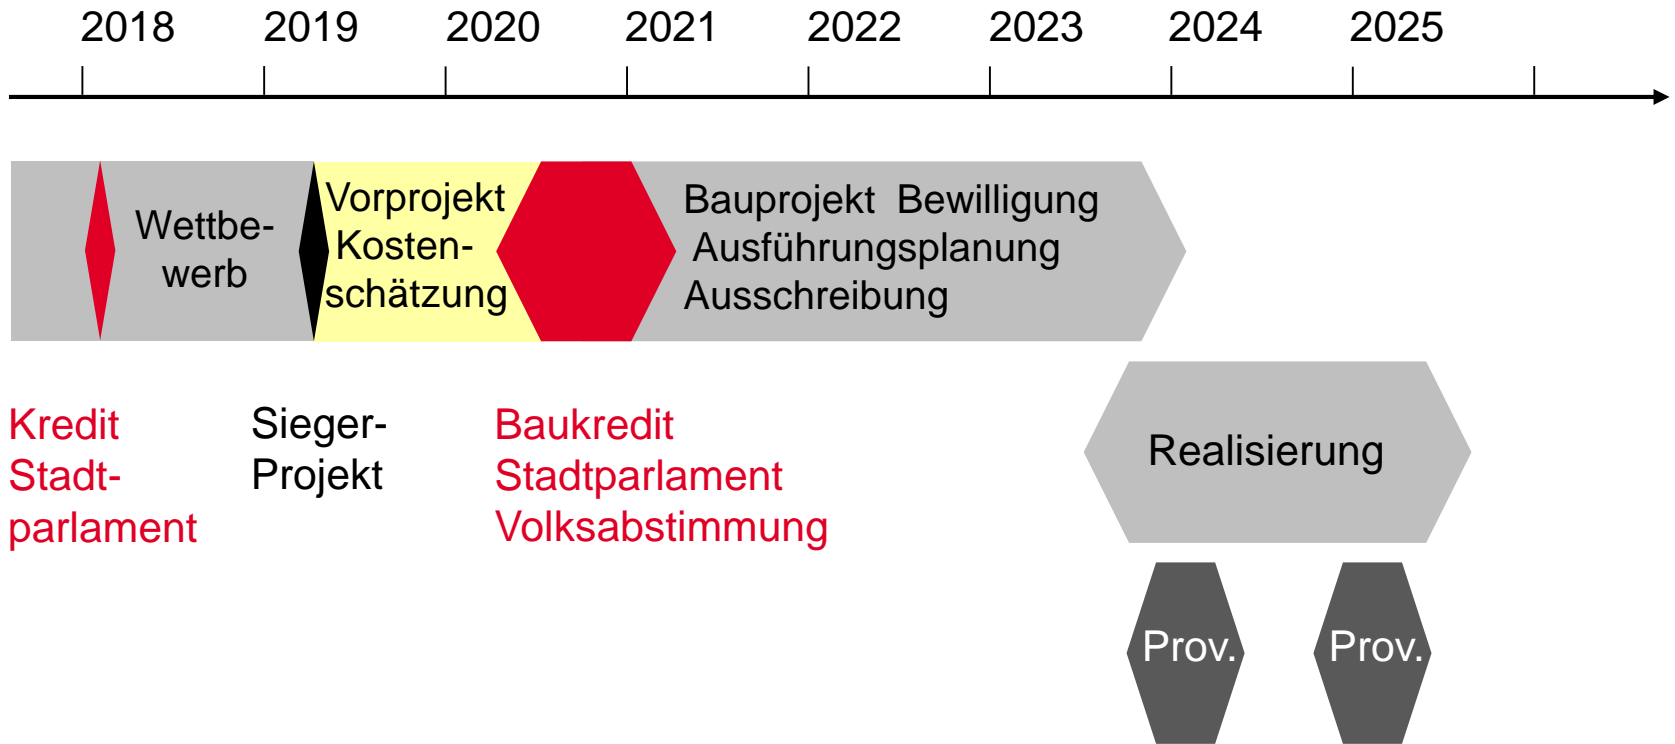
2018 2019 2020 2021 2022 2023 2024 2025

Wettbewerb

Vorprojekt Kostenschätzung

Bauprojekt Bewilligung
Ausführungsplanung
Ausschreibung

Kredit Stadtparlament

Sieger-Projekt

Baukredit
Stadtparlament
Volksabstimmung

Realisierung

Prov.

Prov.